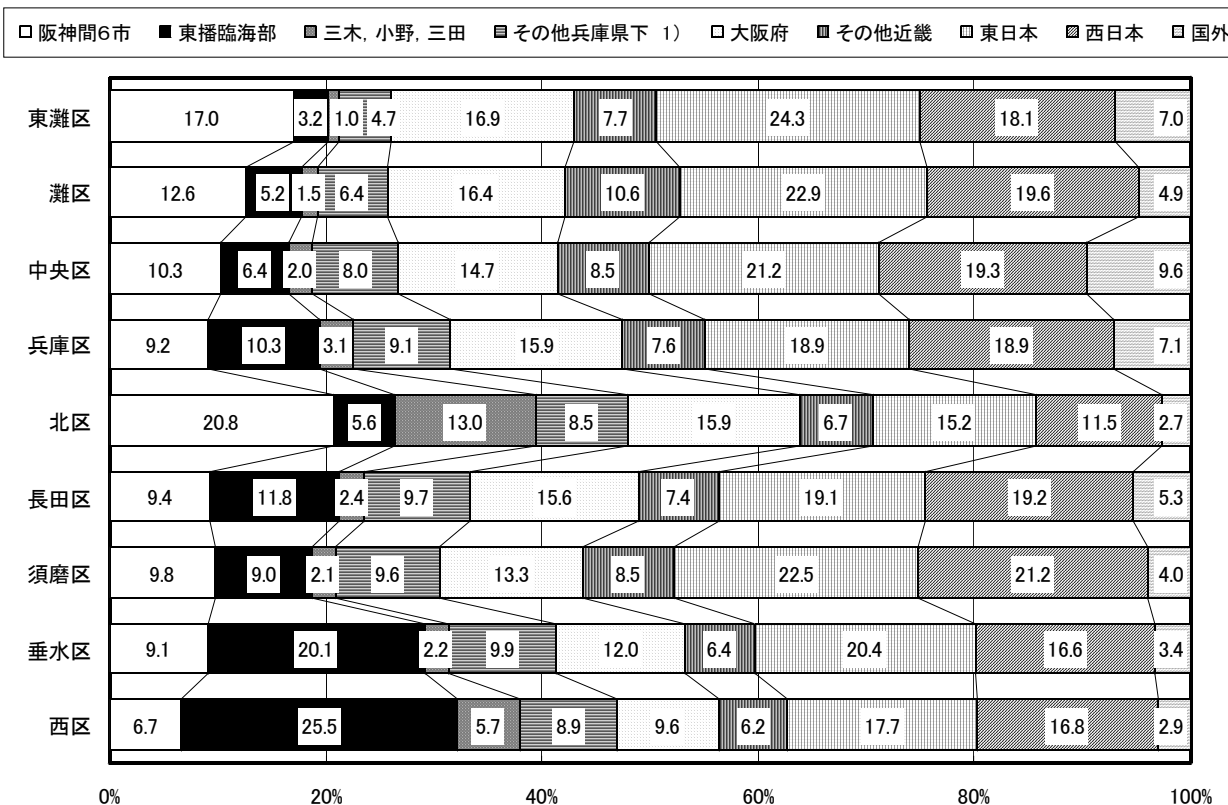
□ 阪神間6市 ■ 東播臨海部 ▤ 三木, 小野, 三田 ▤ その他兵庫県下 1) □ 大阪府 ▥ その他近畿 ▥ 東日本 ▨ 西日本 ▤ 国外

| | 阪神間6市 | 東播臨海部 | 三木, 小野, 三田 | その他兵庫県下 | 大阪府 | その他近畿 | 東日本 | 西日本 | 国外 |
|---|---|---|---|---|---|---|---|---|---|
| 東灘区 | 17.0 | 3.2 | 1.0 | 4.7 | 16.9 | 7.7 | 24.3 | 18.1 | 7.0 |
| 灘区 | 12.6 | 5.2 | 1.5 | 6.4 | 16.4 | 10.6 | 22.9 | 19.6 | 4.9 |
| 中央区 | 10.3 | 6.4 | 2.0 | 8.0 | 14.7 | 8.5 | 21.2 | 19.3 | 9.6 |
| 兵庫区 | 9.2 | 10.3 | 3.1 | 9.1 | 15.9 | 7.6 | 18.9 | 18.9 | 7.1 |
| 北区 | 20.8 | 5.6 | 13.0 | 8.5 | 15.9 | 6.7 | 15.2 | 11.5 | 2.7 |
| 長田区 | 9.4 | 11.8 | 2.4 | 9.7 | 15.6 | 7.4 | 19.1 | 19.2 | 5.3 |
| 須磨区 | 9.8 | 9.0 | 2.1 | 9.6 | 13.3 | 8.5 | 22.5 | 21.2 | 4.0 |
| 垂水区 | 9.1 | 20.1 | 2.2 | 9.9 | 12.0 | 6.4 | 20.4 | 16.6 | 3.4 |
| 西区 | 6.7 | 25.5 | 5.7 | 8.9 | 9.6 | 6.2 | 17.7 | 16.8 | 2.9 |

0% 20% 40% 60% 80% 100%